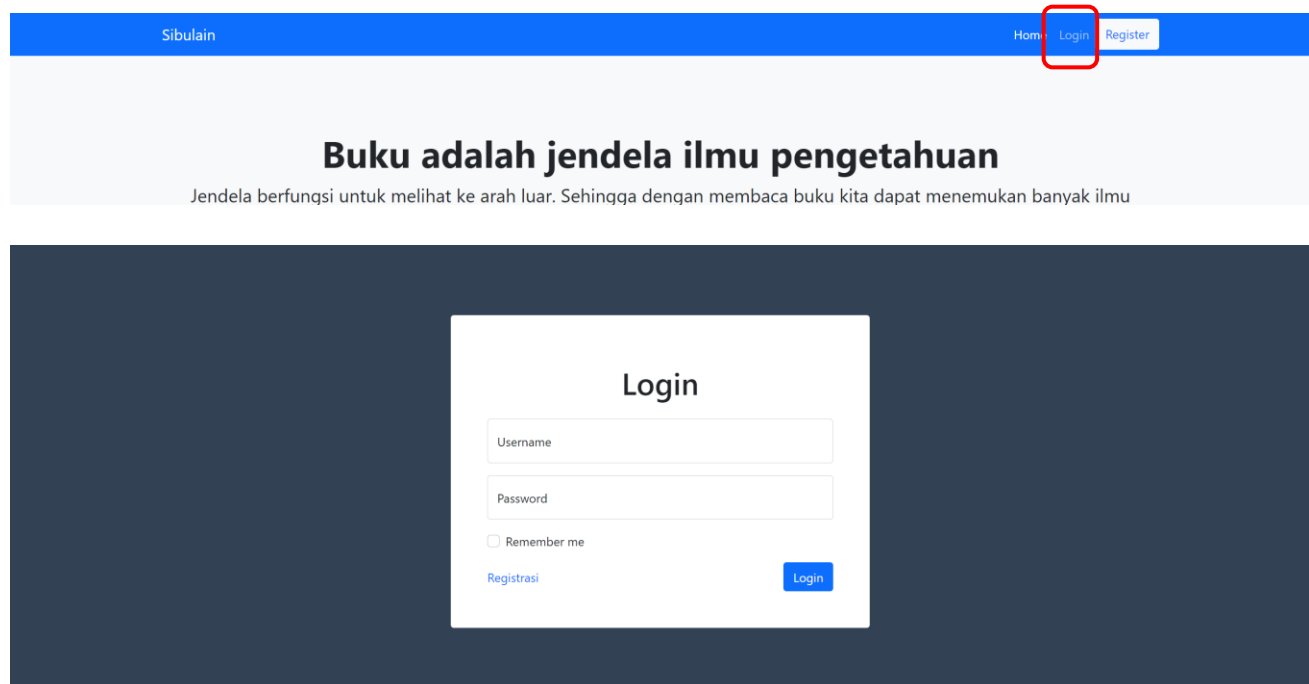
Sibulain

Home Login Register

Buku adalah jendela ilmu pengetahuan

Jendela berfungsi untuk melihat ke arah luar. Sehingga dengan membaca buku kita dapat menemukan banyak ilmu

Login

Username

Password

Remember me

Registrasi

Login